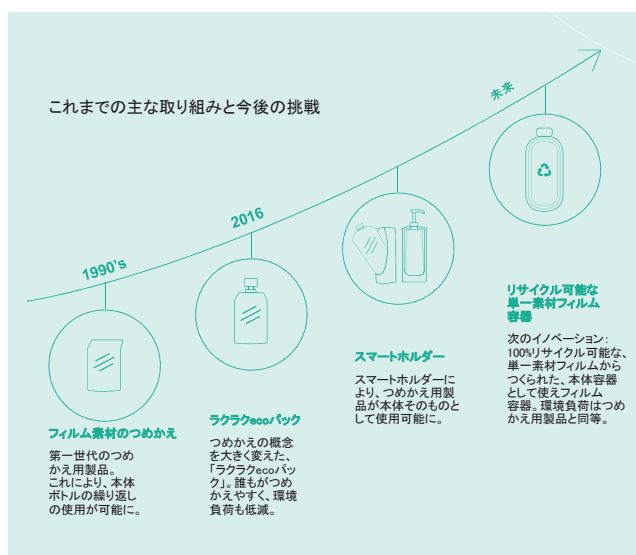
これまでの主な取り組みと今後の挑戦

未来

2016

1990's

フィルム素材のつめかえ

第一世代のつめかえ用製品。これにより、本体ボトルの繰り返しの使用が可能に。

ラクラクecoパック

つめかえの概念を大きく変えた、「ラクラクecoパック」。誰もがつめかえやすく、環境負荷も低減。

スマートホルダー

スマートホルダーにより、つめかえ用製品が本体そのものとして使用可能に。

リサイクル可能な単一素材フィルム容器

次のイノベーション：100%リサイクル可能な、単一素材フィルムからつくられた、本体容器として使えフィルム容器。環境負荷はつめかえ用製品と同等。